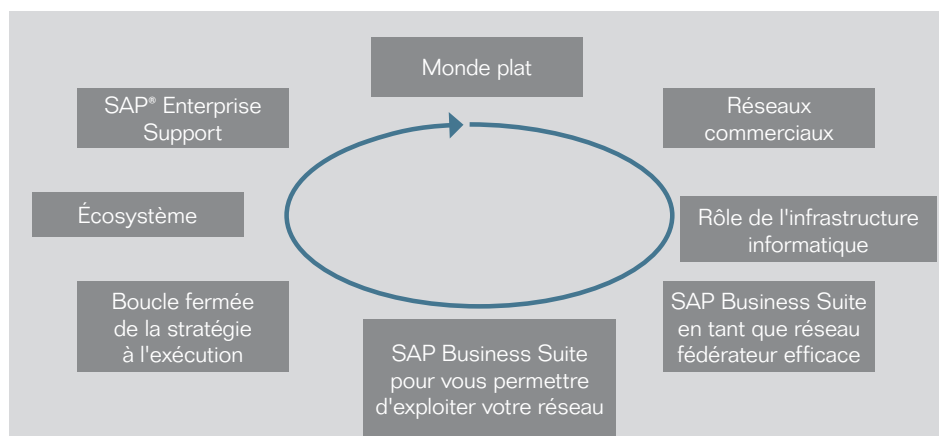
Monde plat

Réseaux commerciaux

Rôle de l'infrastructure informatique

SAP Business Suite en tant que réseau fédérateur efficace

SAP Business Suite pour vous permettre d'exploiter votre réseau

Boucle fermée de la stratégie à l'exécution

Écosystème

SAP® Enterprise Support